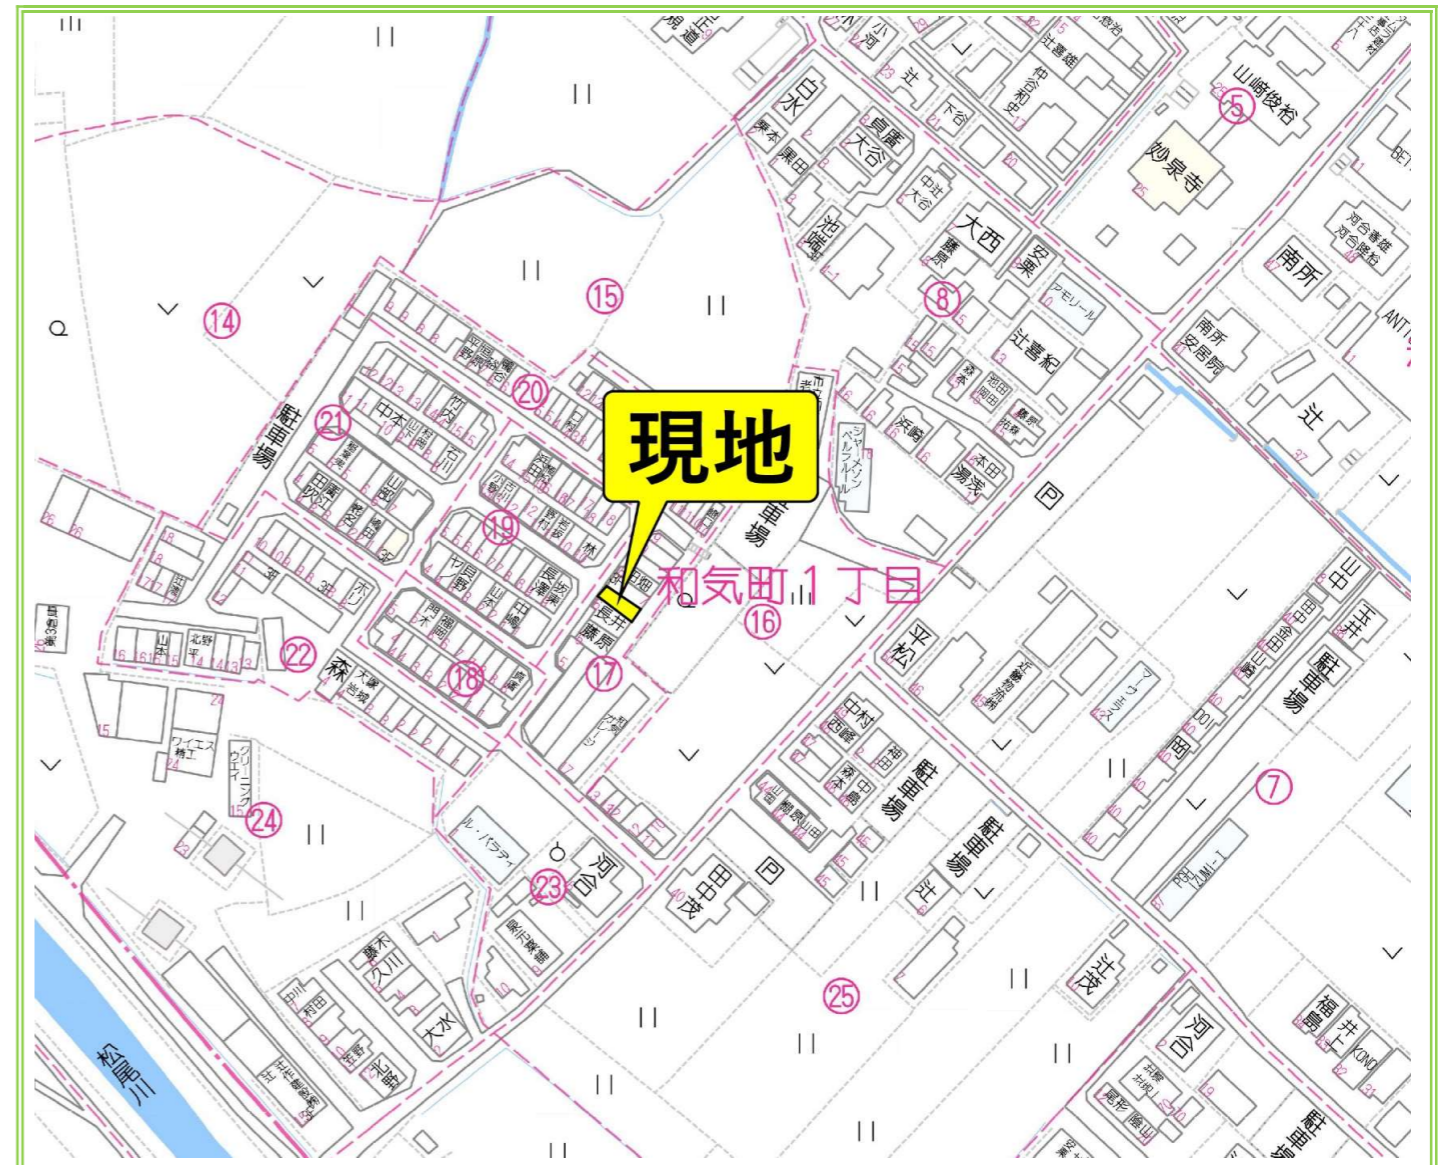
現地

和気町１丁目

⑤
山崎俊裕
妙泉寺
辻喜雄
白水
大谷
岡本
黒田
池端
中辻
大西
藤原
安東
⑧
アモリール
南所
河合義雄
河合隆裕
南所
安居院
辻
ANT
辻喜紀
森本
池田
太田
湯浅
浜崎
シャーメゾンベルフルール
⑮
⑭
⑳
㉑
駐車場
中本
石川
⑲
林
長井
藤原
⑰
⑯
⑱
㉒
森
大塚
㉔
クリーニング
ワイエス精工
㉓
河合
田中
茂
平松
中村
西浦
神田
森本
駐車場
駐車場
辻
山田
玉井
駐車場
⑦
㉕
辻茂
河合
福島
井上
駐車場
松尾川
大水
藤木
川
ル・パラディ
円
円